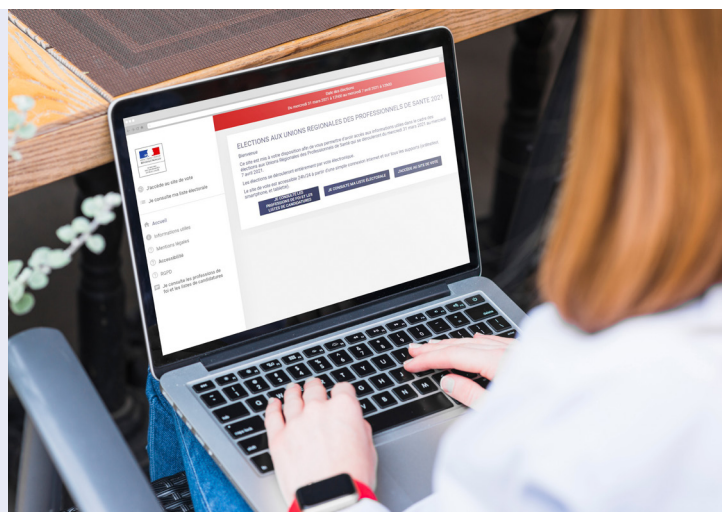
Date des élections
Du mercredi 31 mars 2021 à 12h00 au mercredi 7 avril 2021 à 18h00

ELECTIONS AUX UNIONS REGIONALES DES PROFESSIONNELS DE SANTE 2021

Bienvenue

Ce site est mis à votre disposition afin de vous permettre d'avoir accès aux informations utiles dans le cadre des élections aux Unions Régionales des Professionnels de Santé qui se dérouleront du mercredi 31 mars 2021 au mercredi 7 avril 2021.

Les élections se dérouleront entièrement par voie électronique.

Le site de vote est accessible 24h/24 à partir d'une simple connexion internet et sur tous les supports (ordinateur, smartphone et tablette).

JE CONSULTE LES PROFESSIONS DE FOI ET LES LISTES DE CANDIDATURES

JE CONSULTE MA LISTE ÉLECTORALE

J'ACCÈDE AU SITE DE VOTE

J'accède au site de vote

Je consulte ma liste électorale

Accueil

Informations utiles

Mentions légales

Accessibilité

RGPD

Je consulte les professions de foi et les listes de candidatures